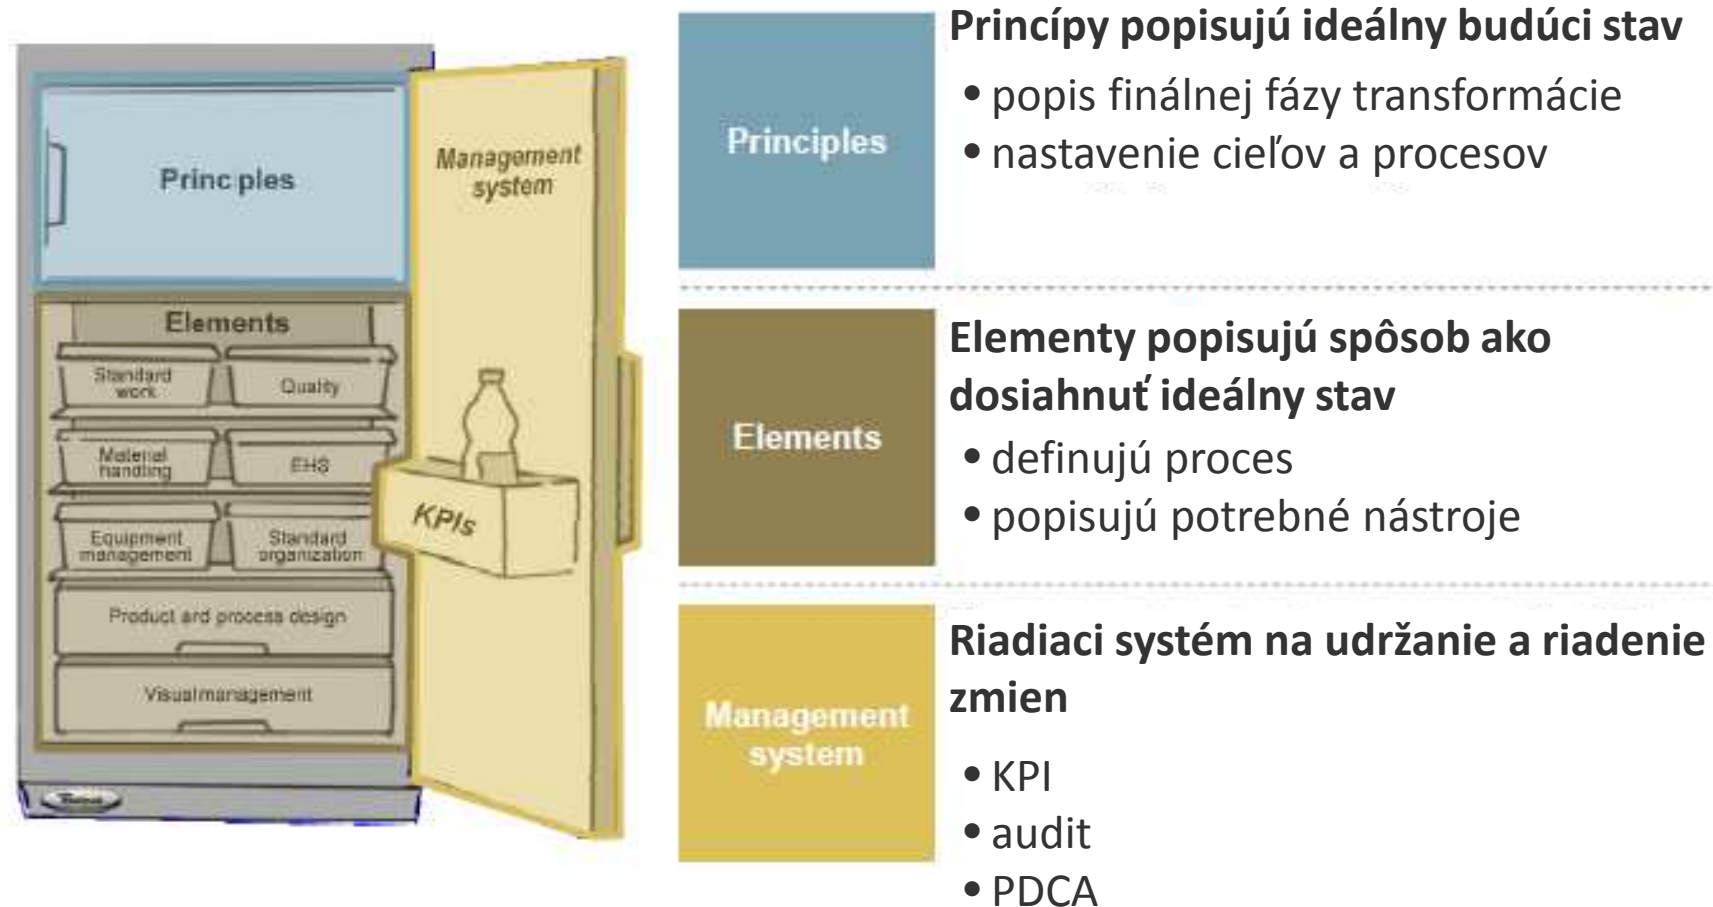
Princ ples

Management system

Elements

Standard work

Quality

Material handling

EHS

KPIs

Equipment management

Standard organization

Product and process design

Visualmanagement

Principles

Princípy popisujú ideálny budúci stav

• popis finálnej fázy transformácie
• nastavenie cieľov a procesov

Elements

Elementy popisujú spôsob ako dosiahnuť ideálny stav

• definujú proces
• popisujú potrebné nástroje

Management system

Riadiaci systém na udržanie a riadenie zmien

• KPI
• audit
• PDCA